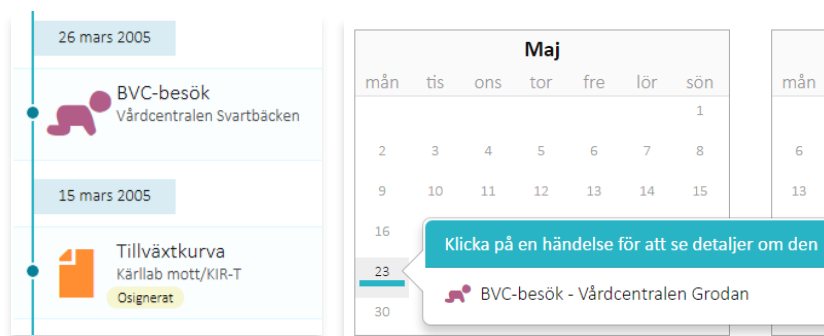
26 mars 2005

BVC-besök
Vårdcentralen Svartbäcken

15 mars 2005

Tillväxtkurva
Kärllab mott/KIR-T
Osignerat

Maj

| mån | tis | ons | tor | fre | lör | sön |
|---|---|---|---|---|---|---|
| | | | | | | 1 |
| 2 | 3 | 4 | 5 | 6 | 7 | 8 |
| 9 | 10 | 11 | 12 | 13 | 14 | 15 |
| 16 | | | | | | |
| 23 | | | | | | |
| 30 | | | | | | |

Klicka på en händelse för att se detaljer om den

BVC-besök - Vårdcentralen Grodan

mån
6
13